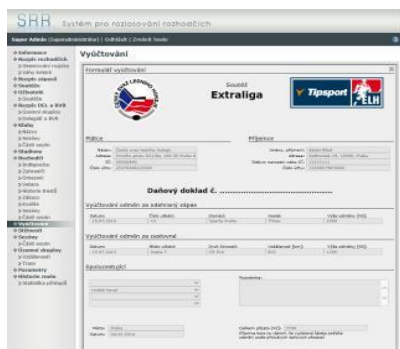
SRR Systém pro rozlosování rozhodčích

Super Admin (Superadministrátor) | Odhlásit | Změnit heslo

Vyúčtování

Formulář vyúčtování

Soutěž
Extraliga

Tipsport ELH

Plátce

Příjemce

Daňový doklad č. ..........................................

Vyúčtování odměn ze sehraný zápas

Vyúčtování odměn ze cestovné

Spolucestující

Poznámka

Místo:
Datum:

Celkem přijato (Kč):